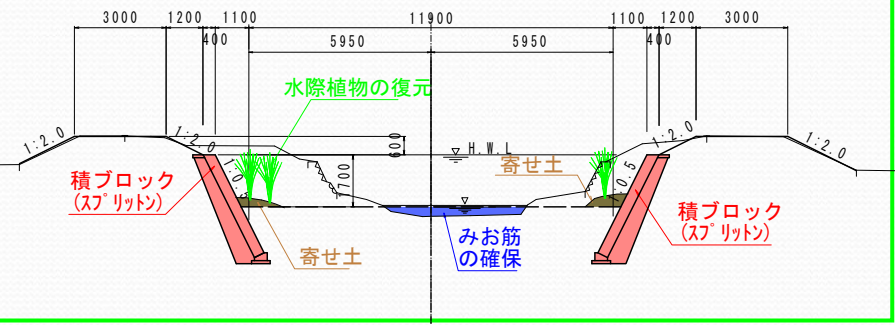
3000 1200 1100 11900 1100 1200 3000

400 5950 5950 400

水際植物の復元

1:2.0 1:2.0 600 H.W.L 1:2.0 1:2.0

1:0.5 700 寄せ土 1:0.5

積ブロック
(スプリットン)

積ブロック
(スプリットン)

寄せ土

みお筋
の確保